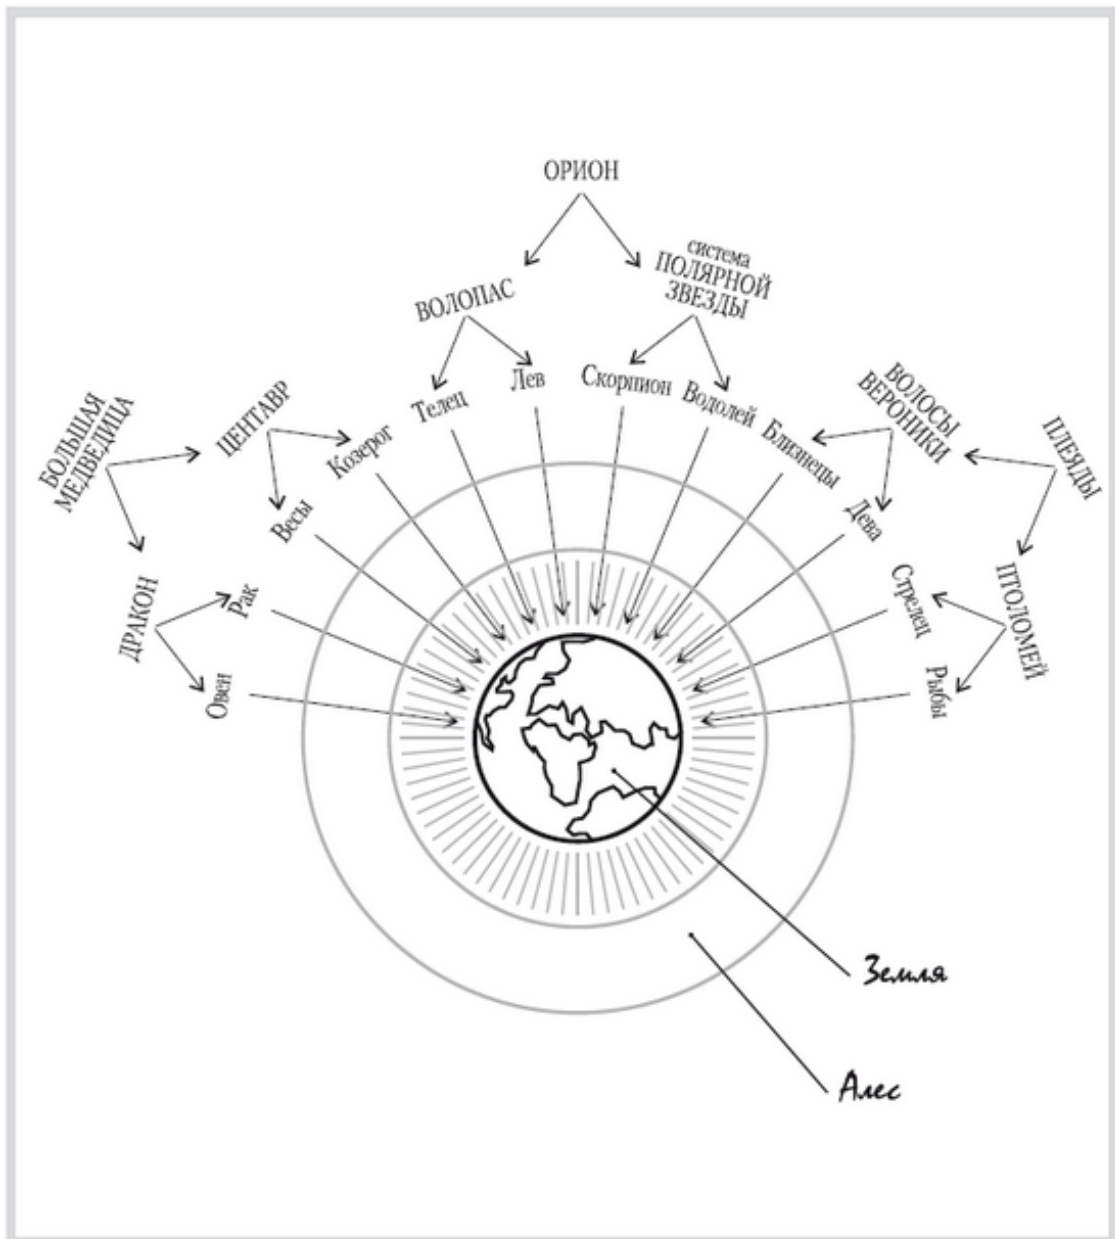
ОРИОН

ВОЛОПАС

система ПОЛЯРНОЙ ЗВЕЗДЫ

БОЛЬШАЯ МЕДВЕДИЦА

ЦЕНТАВР

Телец

Лев

Скорпион

Водолей

ВОЛОСЫ ВЕРОНИКИ

ПЛЕЯДЫ

Козерог

Близнецы

Весы

Дева

ДРАКОН

Рак

Стрелец

ПТОЛОМЕЙ

Овен

Рыбы

Земля

Алес